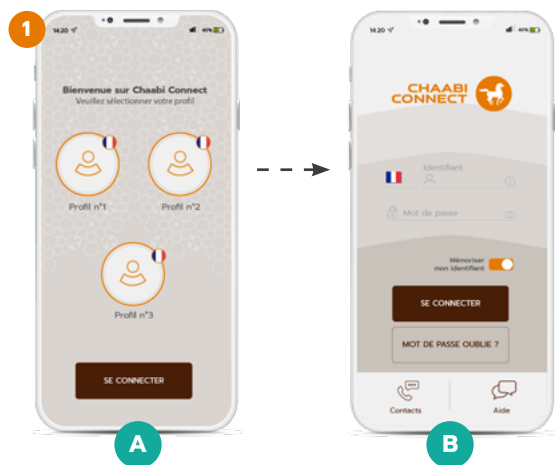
1

14:20

40%

Bienvenue sur Chaabi Connect
Veuillez sélectionner votre profil

Profil n°1

Profil n°2

Profil n°3

SE CONNECTER

A

14:20

40%

CHAABI CONNECT

Identifiant

Mot de passe

Mémoriser mon Identifiant

SE CONNECTER

MOT DE PASSE OUBLIE ?

Contacts

Aide

B